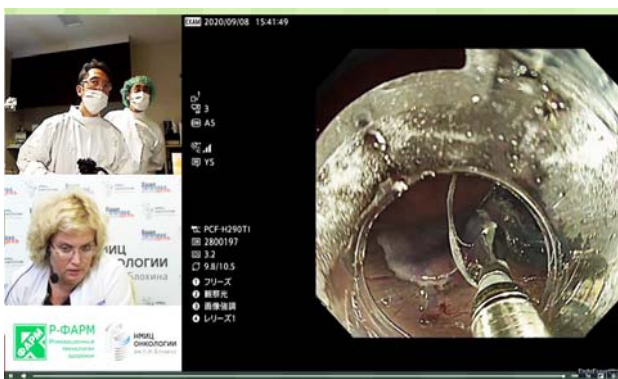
EXAM 2020/09/08 15:41:49

3
A5
Y5

PCF-H290TI
2800197
3.2
9.8/10.5
1 フリーズ
2 観察光
3 画像強調
4 レリーズ1

НМИЦ
ОНКОЛОГИИ
Блохина

Р-ФАРМ
Инновационные технологии здоровья

НМИЦ
ОНКОЛОГИИ
им. Н.Н. Блохина